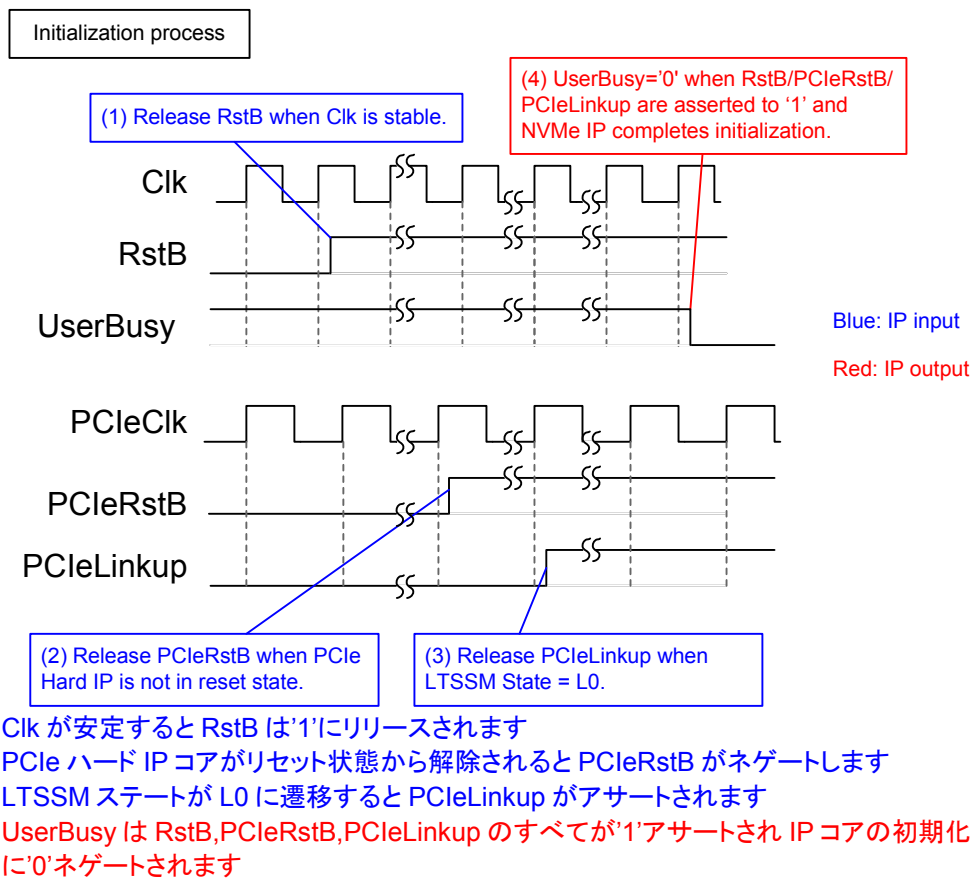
Initialization process

(1) Release RstB when Clk is stable.

(4) UserBusy='0' when RstB/PCIeRstB/ PCIeLinkup are asserted to '1' and NVMe IP completes initialization.

Clk

RstB

UserBusy

Blue: IP input

Red: IP output

PCIeClk

PCIeRstB

PCIeLinkup

(2) Release PCIeRstB when PCIe Hard IP is not in reset state.

(3) Release PCIeLinkup when LTSSM State = L0.

Clk が安定すると RstB は'1'にリリースされます
PCIe ハード IP コアがリセット状態から解除されると PCIeRstB がネゲートします
LTSSM ステートが L0 に遷移すると PCIeLinkup がアサートされます
UserBusy は RstB,PCIeRstB,PCIeLinkup のすべてが'1'アサートされ IP コアの初期化に'0'ネゲートされます